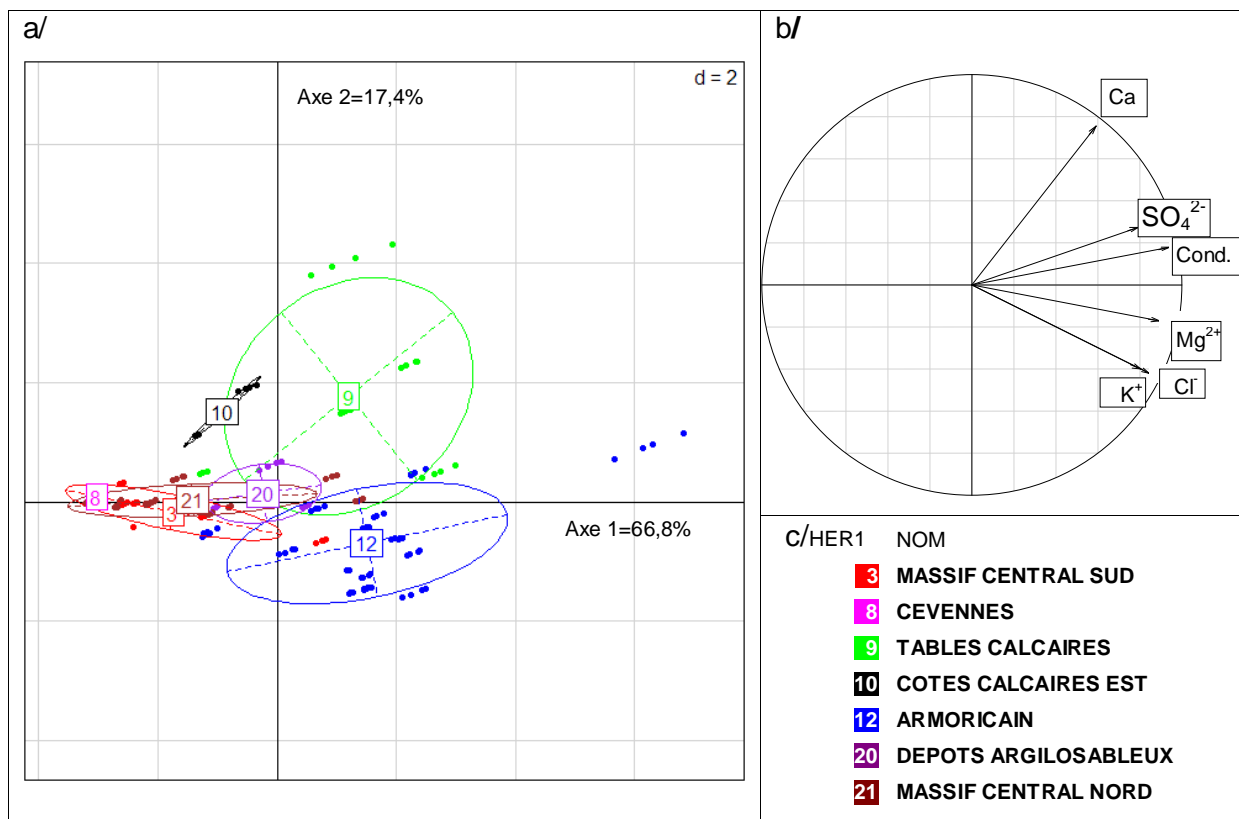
a/

d = 2

Axe 2=17,4%

10

9

8

21

20

3

12

Axe 1=66,8%

b/

Ca

$SO_4^{2-}$

Cond.

$Mg^{2+}$

$K^+$

$Cl^-$

c/HER1 NOM

| | |
|---|---|
| 3 | MASSIF CENTRAL SUD |
| 8 | CEVENNES |
| 9 | TABLES CALCAIRES |
| 10 | COTES CALCAIRES EST |
| 12 | ARMORICAIN |
| 20 | DEPOTS ARGILOSABLEUX |
| 21 | MASSIF CENTRAL NORD |